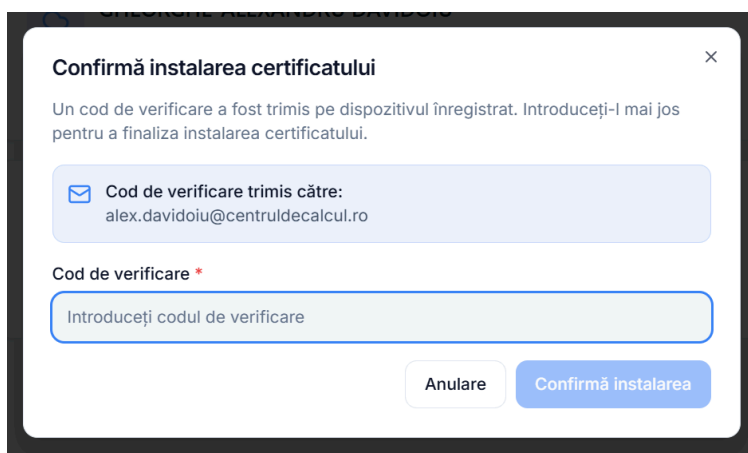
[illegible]

Confirmă instalarea certificatului

×

Un cod de verificare a fost trimis pe dispozitivul înregistrat. Introduceți-l mai jos pentru a finaliza instalarea certificatului.

Cod de verificare trimis către:
alex.davidoiu@centruldecalcul.ro

Cod de verificare *

Introduceți codul de verificare

Anulare

Confirmă instalarea